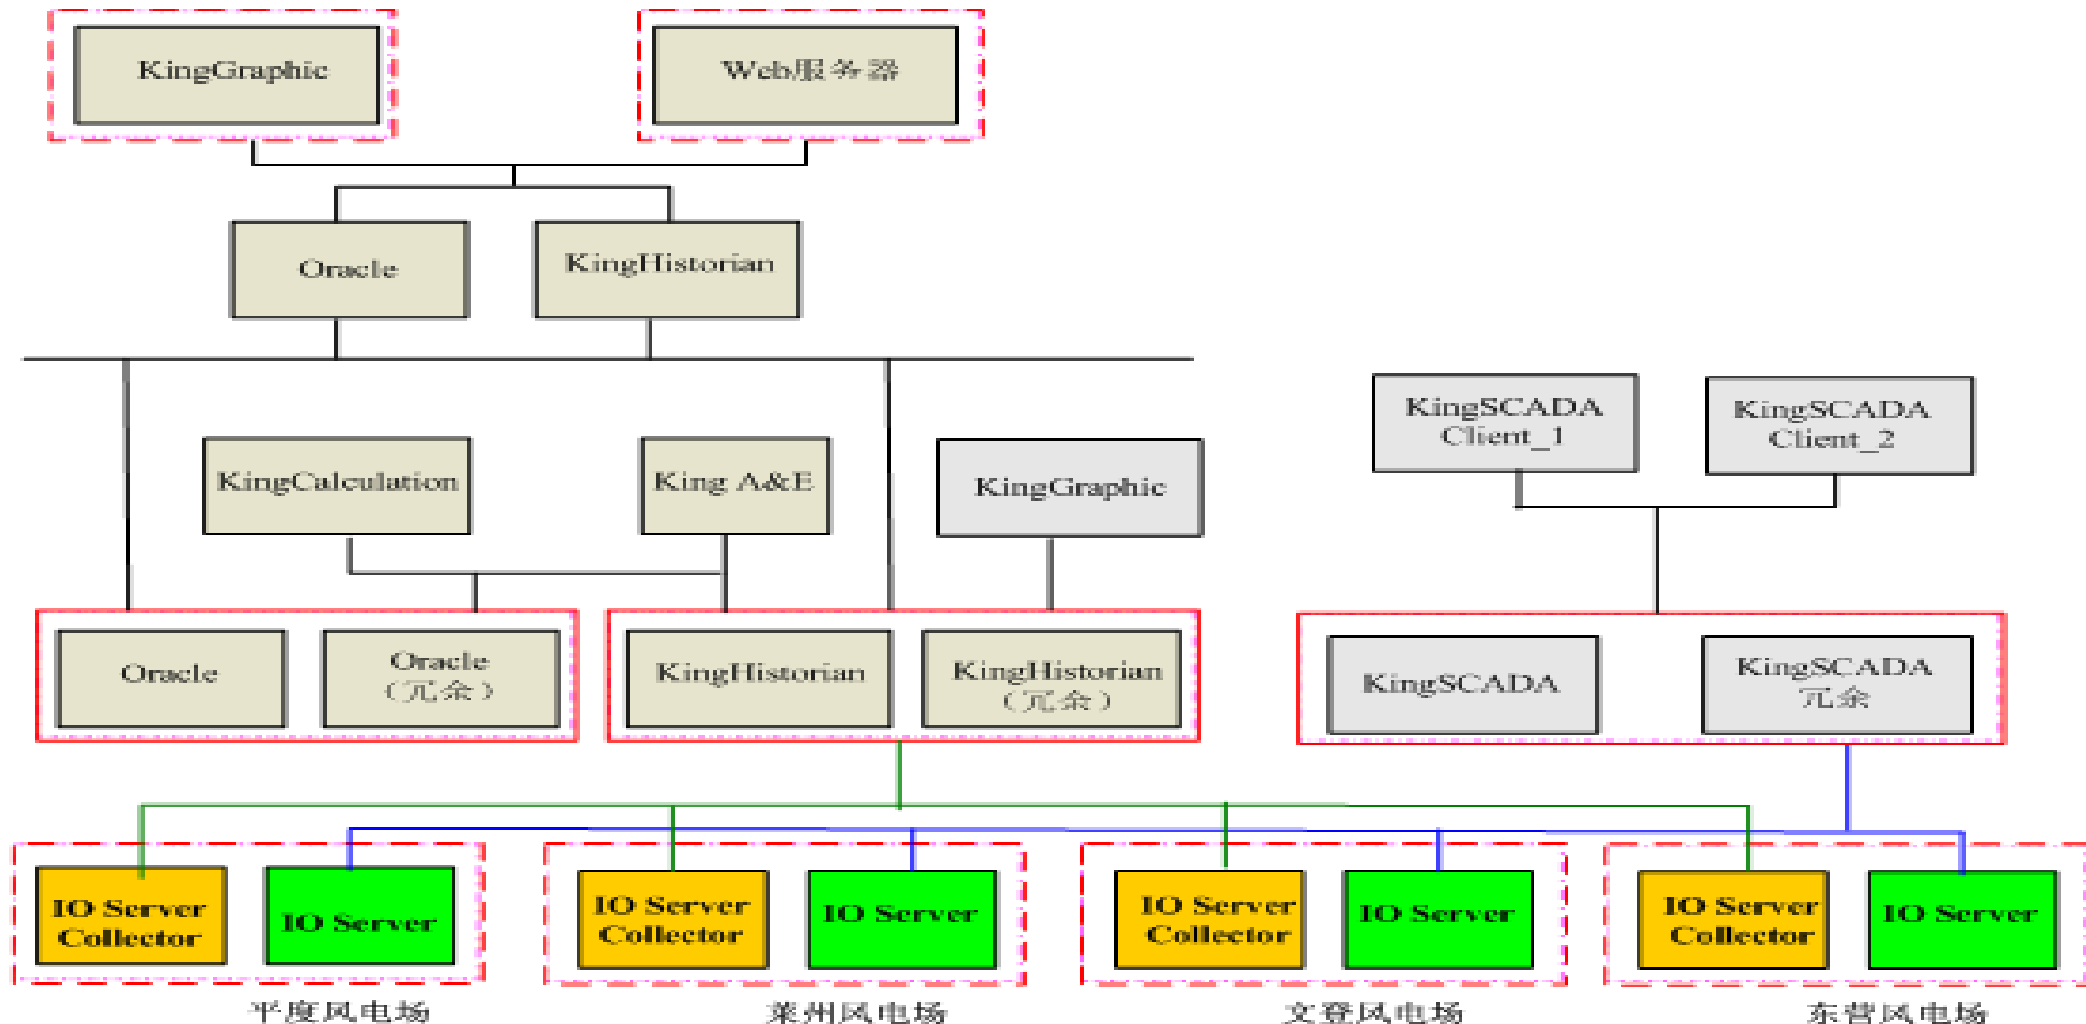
KingGraphic

Web服务器

Oracle

KingHistorian

KingCalculation

King A&E

KingGraphic

KingSCADA Client_1

KingSCADA Client_2

Oracle

Oracle （冗余）

KingHistorian

KingHistorian （冗余）

KingSCADA

KingSCADA 冗余

IO Server Collector

IO Server

IO Server Collector

IO Server

IO Server Collector

IO Server

IO Server Collector

IO Server

平度风电场

莱州风电场

文登风电场

东营风电场